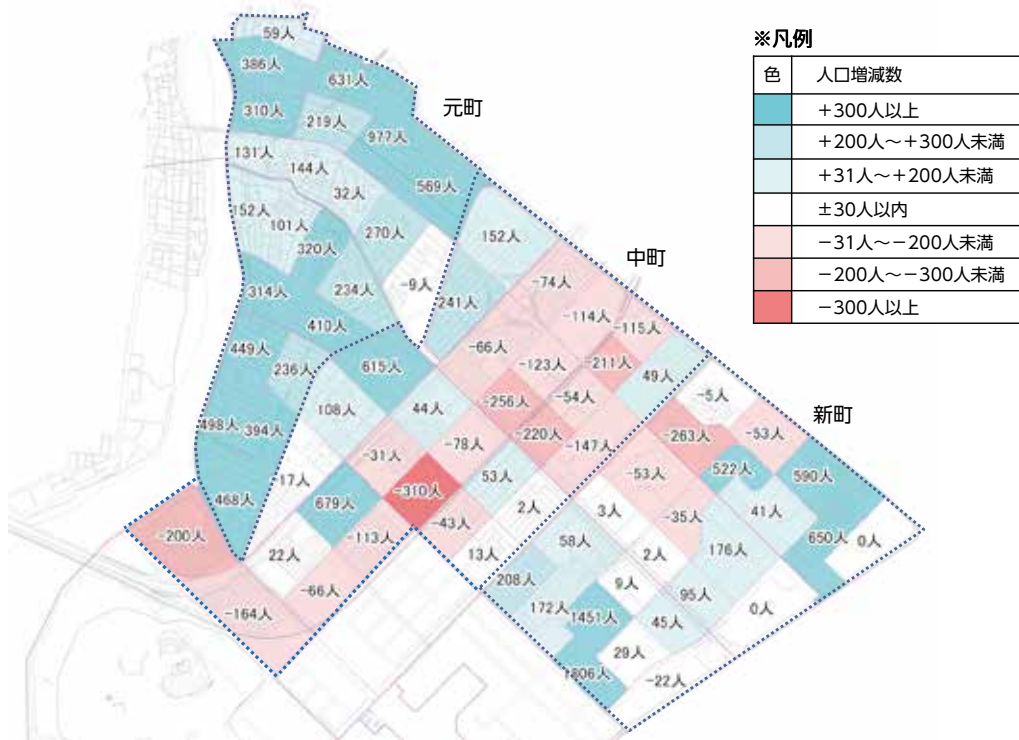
※凡例

| 色 | 人口増減数 |
|---|---|
| | ＋300人以上 |
| | ＋200人～＋300人未満 |
| | ＋31人～＋200人未満 |
| | ±30人以内 |
| | −31人～−200人未満 |
| | −200人～−300人未満 |
| | −300人以上 |

元町
中町
新町

59人
386人
631人
310人
219人
977人
131人
144人
32人
569人
152人
101人
320人
270人
152人
314人
234人
-9人
241人
-74人
410人
-114人
-115人
449人
236人
615人
-66人
-123人
-211人
49人
108人
44人
-256人
-54人
-5人
498人
394人
-220人
-147人
-263人
-53人
-31人
-78人
17人
53人
-53人
522人
590人
-310人
468人
679人
2人
3人
41人
-43人
-113人
-35人
-200人
58人
22人
13人
2人
176人
650人
0人
-66人
208人
9人
95人
-164人
172人
1451人
45人
0人
29人
1806人
-22人